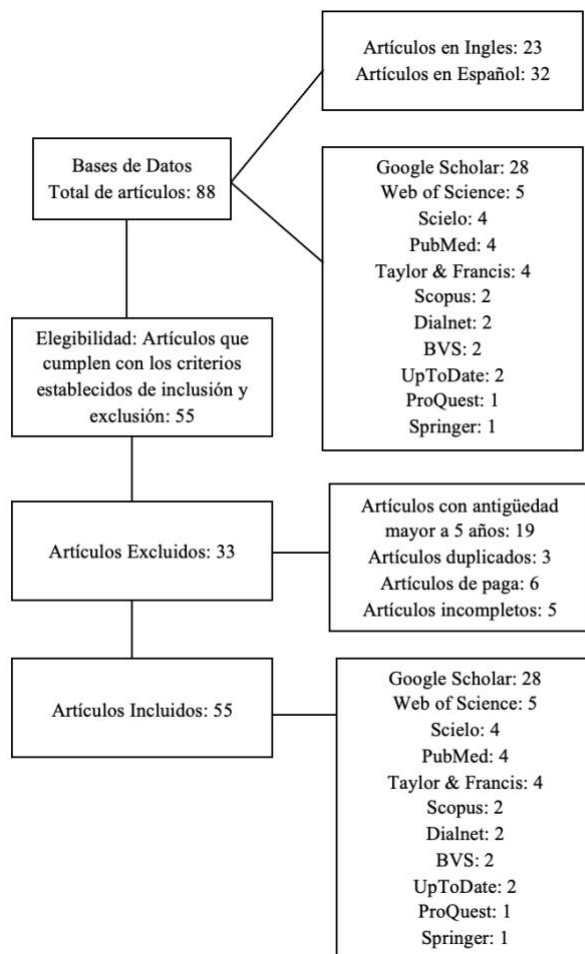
Bases de Datos
Total de artículos: 88

Artículos en Ingles: 23
Artículos en Español: 32

Google Scholar: 28
Web of Science: 5
Scielo: 4
PubMed: 4
Taylor & Francis: 4
Scopus: 2
Dialnet: 2
BVS: 2
UpToDate: 2
ProQuest: 1
Springer: 1

Elegibilidad: Artículos que cumplen con los criterios establecidos de inclusión y exclusión: 55

Artículos Excluidos: 33

Artículos con antigüedad mayor a 5 años: 19
Artículos duplicados: 3
Artículos de paga: 6
Artículos incompletos: 5

Artículos Incluidos: 55

Google Scholar: 28
Web of Science: 5
Scielo: 4
PubMed: 4
Taylor & Francis: 4
Scopus: 2
Dialnet: 2
BVS: 2
UpToDate: 2
ProQuest: 1
Springer: 1